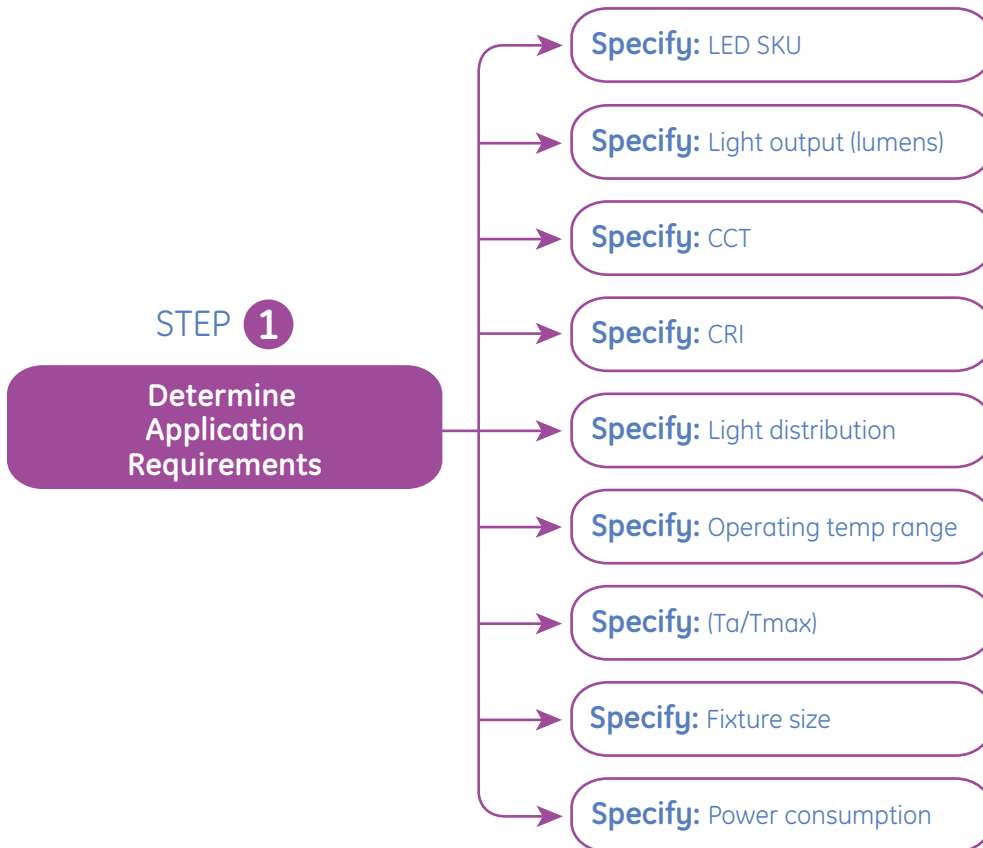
STEP 1

Determine Application Requirements

Specify: LED SKU

Specify: Light output (lumens)

Specify: CCT

Specify: CRI

Specify: Light distribution

Specify: Operating temp range

Specify: (Ta/Tmax)

Specify: Fixture size

Specify: Power consumption